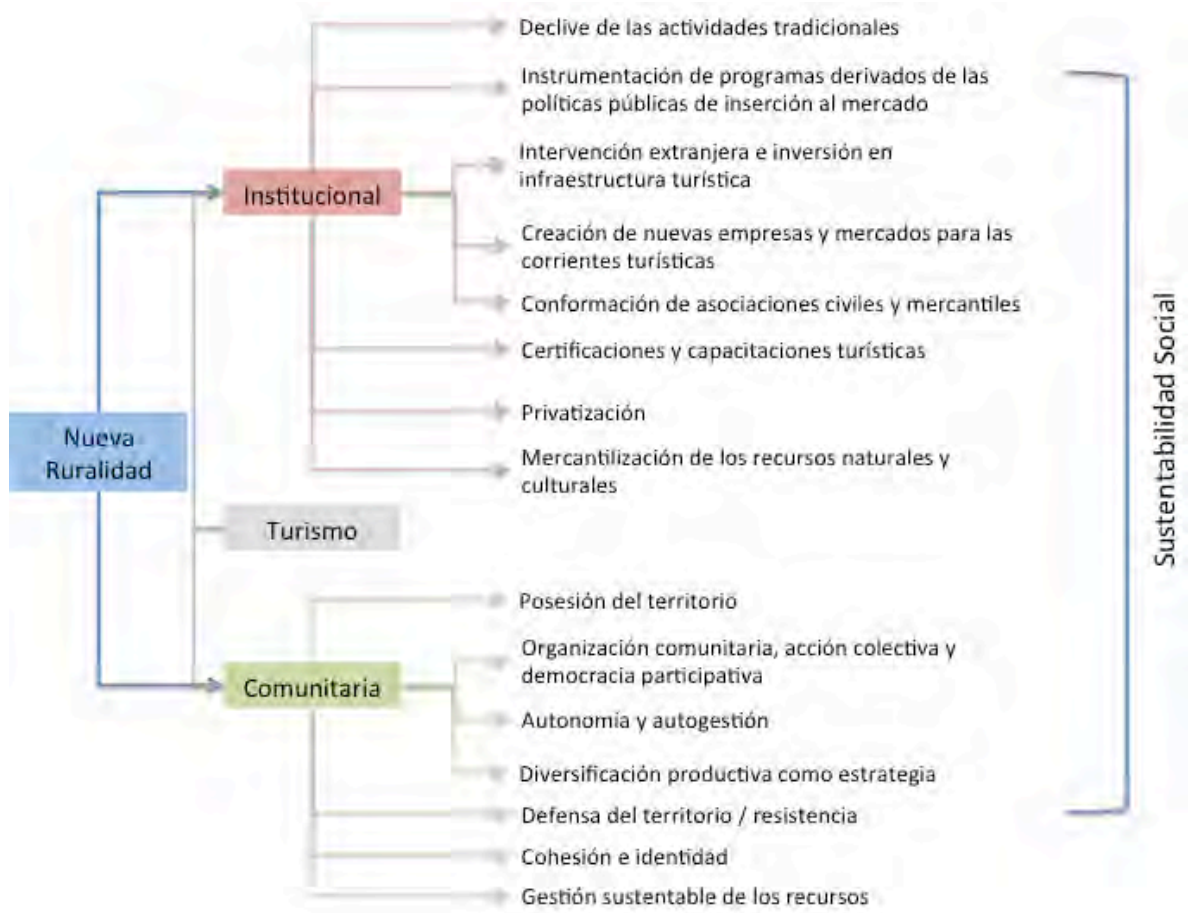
Nueva Ruralidad

Institucional

Declive de las actividades tradicionales

Instrumentación de programas derivados de las políticas públicas de inserción al mercado

Intervención extranjera e inversión en infraestructura turística

Creación de nuevas empresas y mercados para las corrientes turísticas

Conformación de asociaciones civiles y mercantiles

Certificaciones y capacitaciones turísticas

Privatización

Mercantilización de los recursos naturales y culturales

Turismo

Comunitaria

Posesión del territorio

Organización comunitaria, acción colectiva y democracia participativa

Autonomía y autogestión

Diversificación productiva como estrategia

Defensa del territorio / resistencia

Cohesión e identidad

Gestión sustentable de los recursos

Sustentabilidad Social